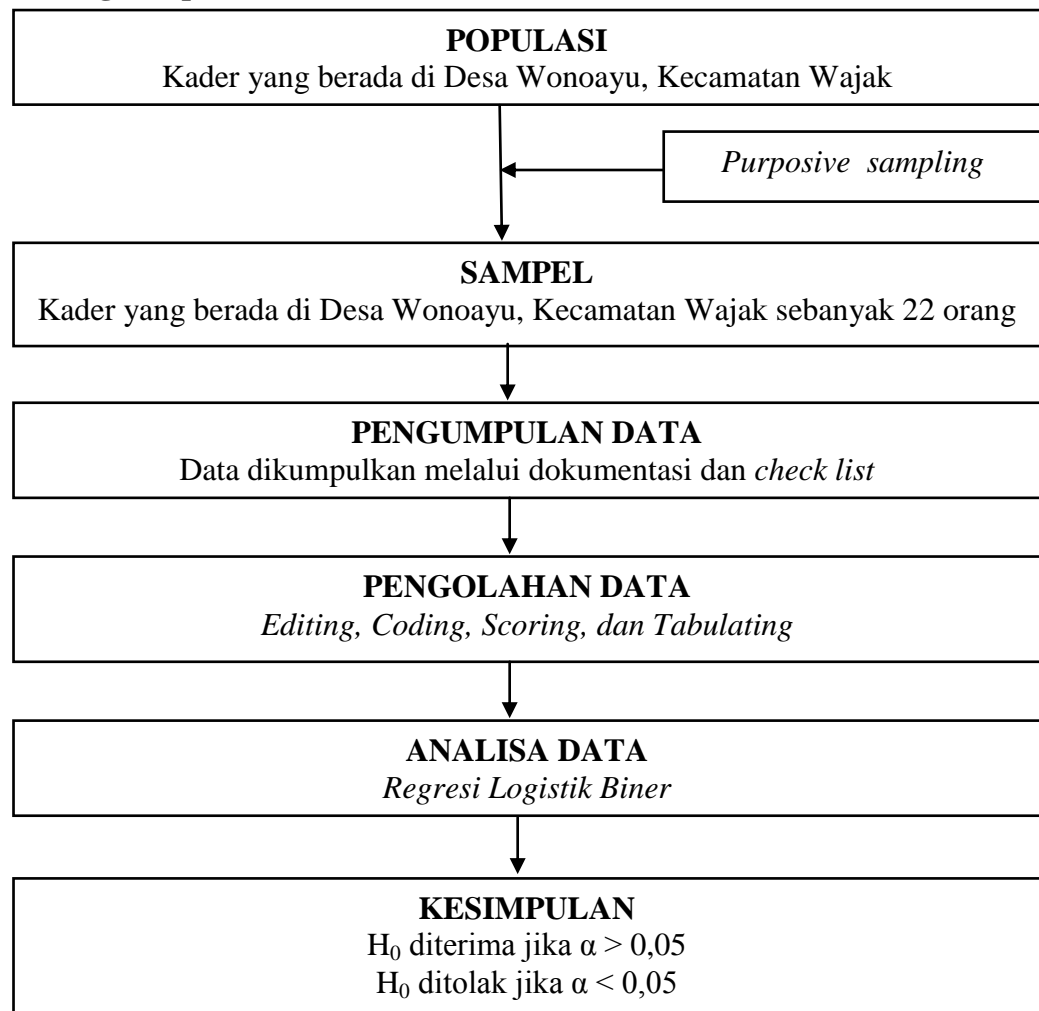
POPULASI
Kader yang berada di Desa Wonoayu, Kecamatan Wajak

Purposive sampling

SAMPEL
Kader yang berada di Desa Wonoayu, Kecamatan Wajak sebanyak 22 orang

PENGUMPULAN DATA
Data dikumpulkan melalui dokumentasi dan check list

PENGOLAHAN DATA
Editing, Coding, Scoring, dan Tabulating

ANALISA DATA
Regresi Logistik Biner

KESIMPULAN
$H_0$ diterima jika $\alpha > 0,05$
$H_0$ ditolak jika $\alpha < 0,05$